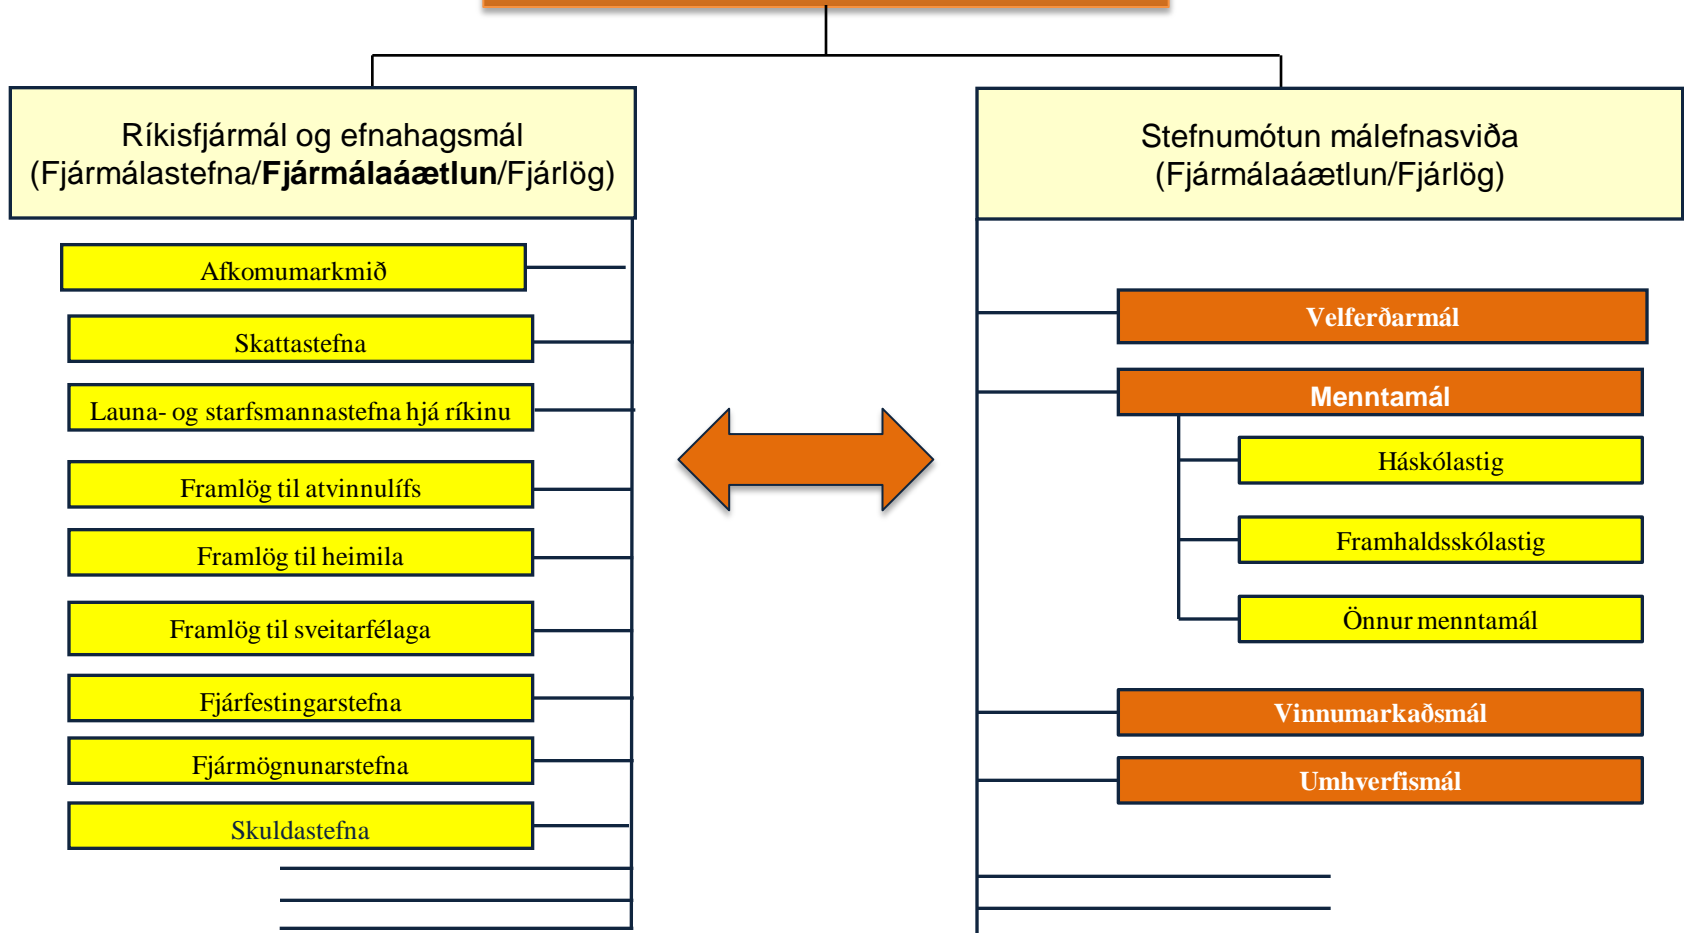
Ríkisfjármál og efnahagsmál
(Fjármálastefna/**Fjármálaáætlun**/Fjárlög)

Afkomumarkmið

Skattastefna

Launa- og starfsmannastefna hjá ríkinu

Framlög til atvinnulífs

Framlög til heimila

Framlög til sveitarfélaga

Fjárfestingarstefna

Fjármögnunarstefna

Skuldastefna

Stefnumótun málefnasviða
(Fjármálaáætlun/Fjárlög)

Velferðarmál

Menntamál

Háskólastig

Framhaldsskólastig

Önnur menntamál

Vinnumarkaðsmál

Umhverfismál